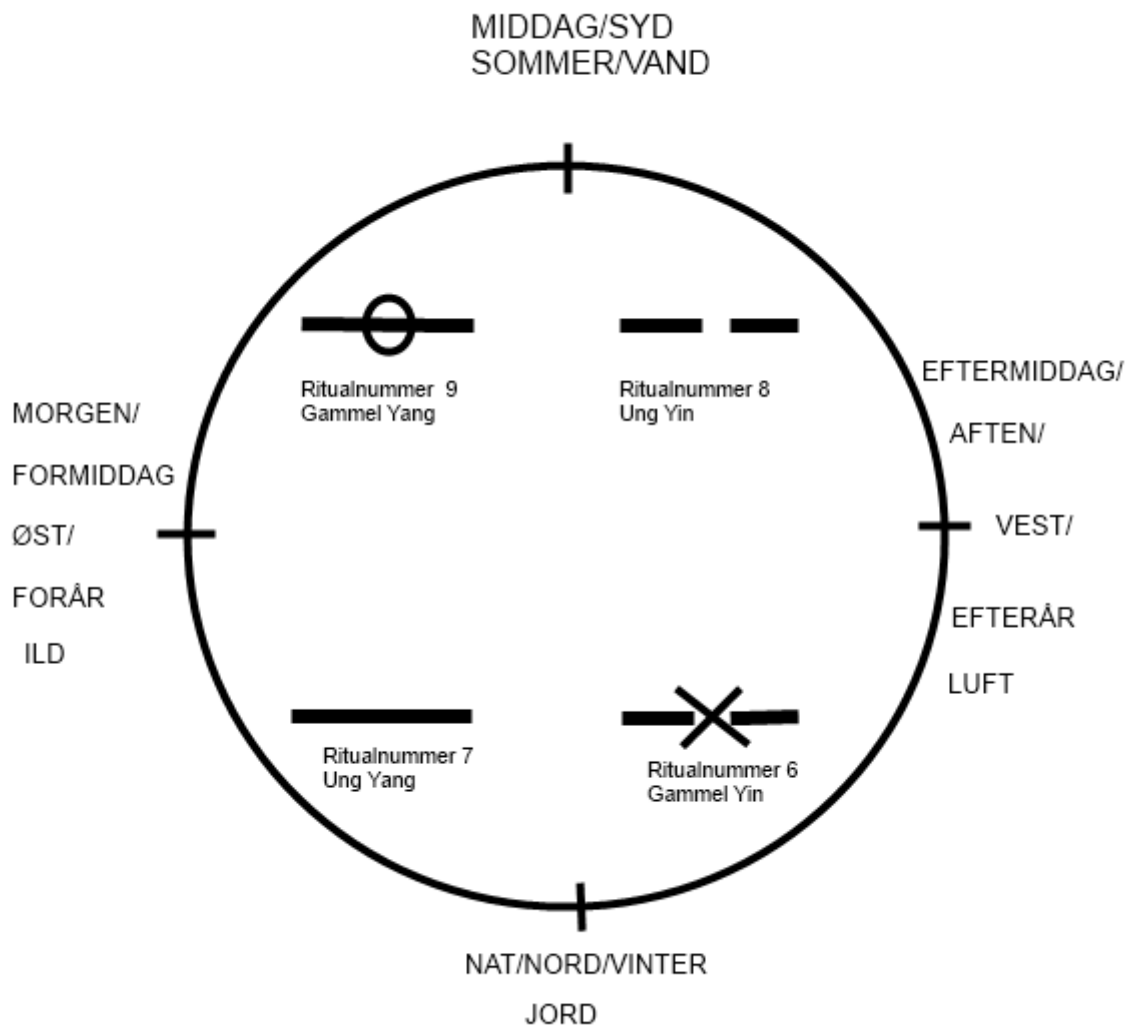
MIDDAG/SYD
SOMMER/VAND

Ritualnummer 9
Gammel Yang

Ritualnummer 8
Ung Yin

EFTERMIDDAG/

AFTEN/

VEST/

EFTERÅR

LUFT

MORGEN/

FORMIDDAG

ØST/

FORÅR

ILD

Ritualnummer 7
Ung Yang

Ritualnummer 6
Gammel Yin

NAT/NORD/VINTER

JORD